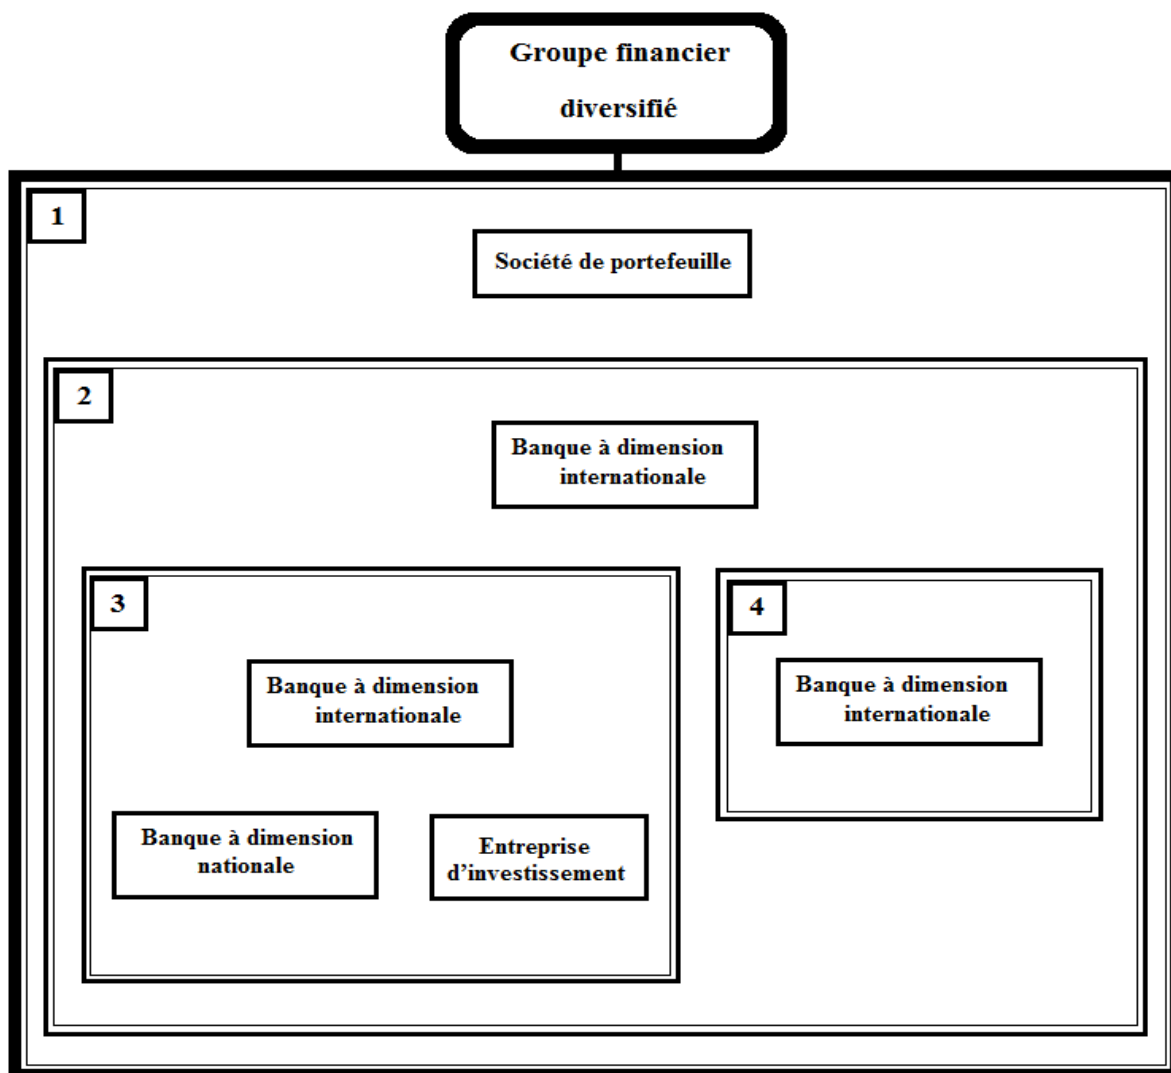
Groupe financier diversifié

1

Société de portefeuille

2

Banque à dimension internationale

3

Banque à dimension internationale

Banque à dimension nationale

Entreprise d'investissement

4

Banque à dimension internationale